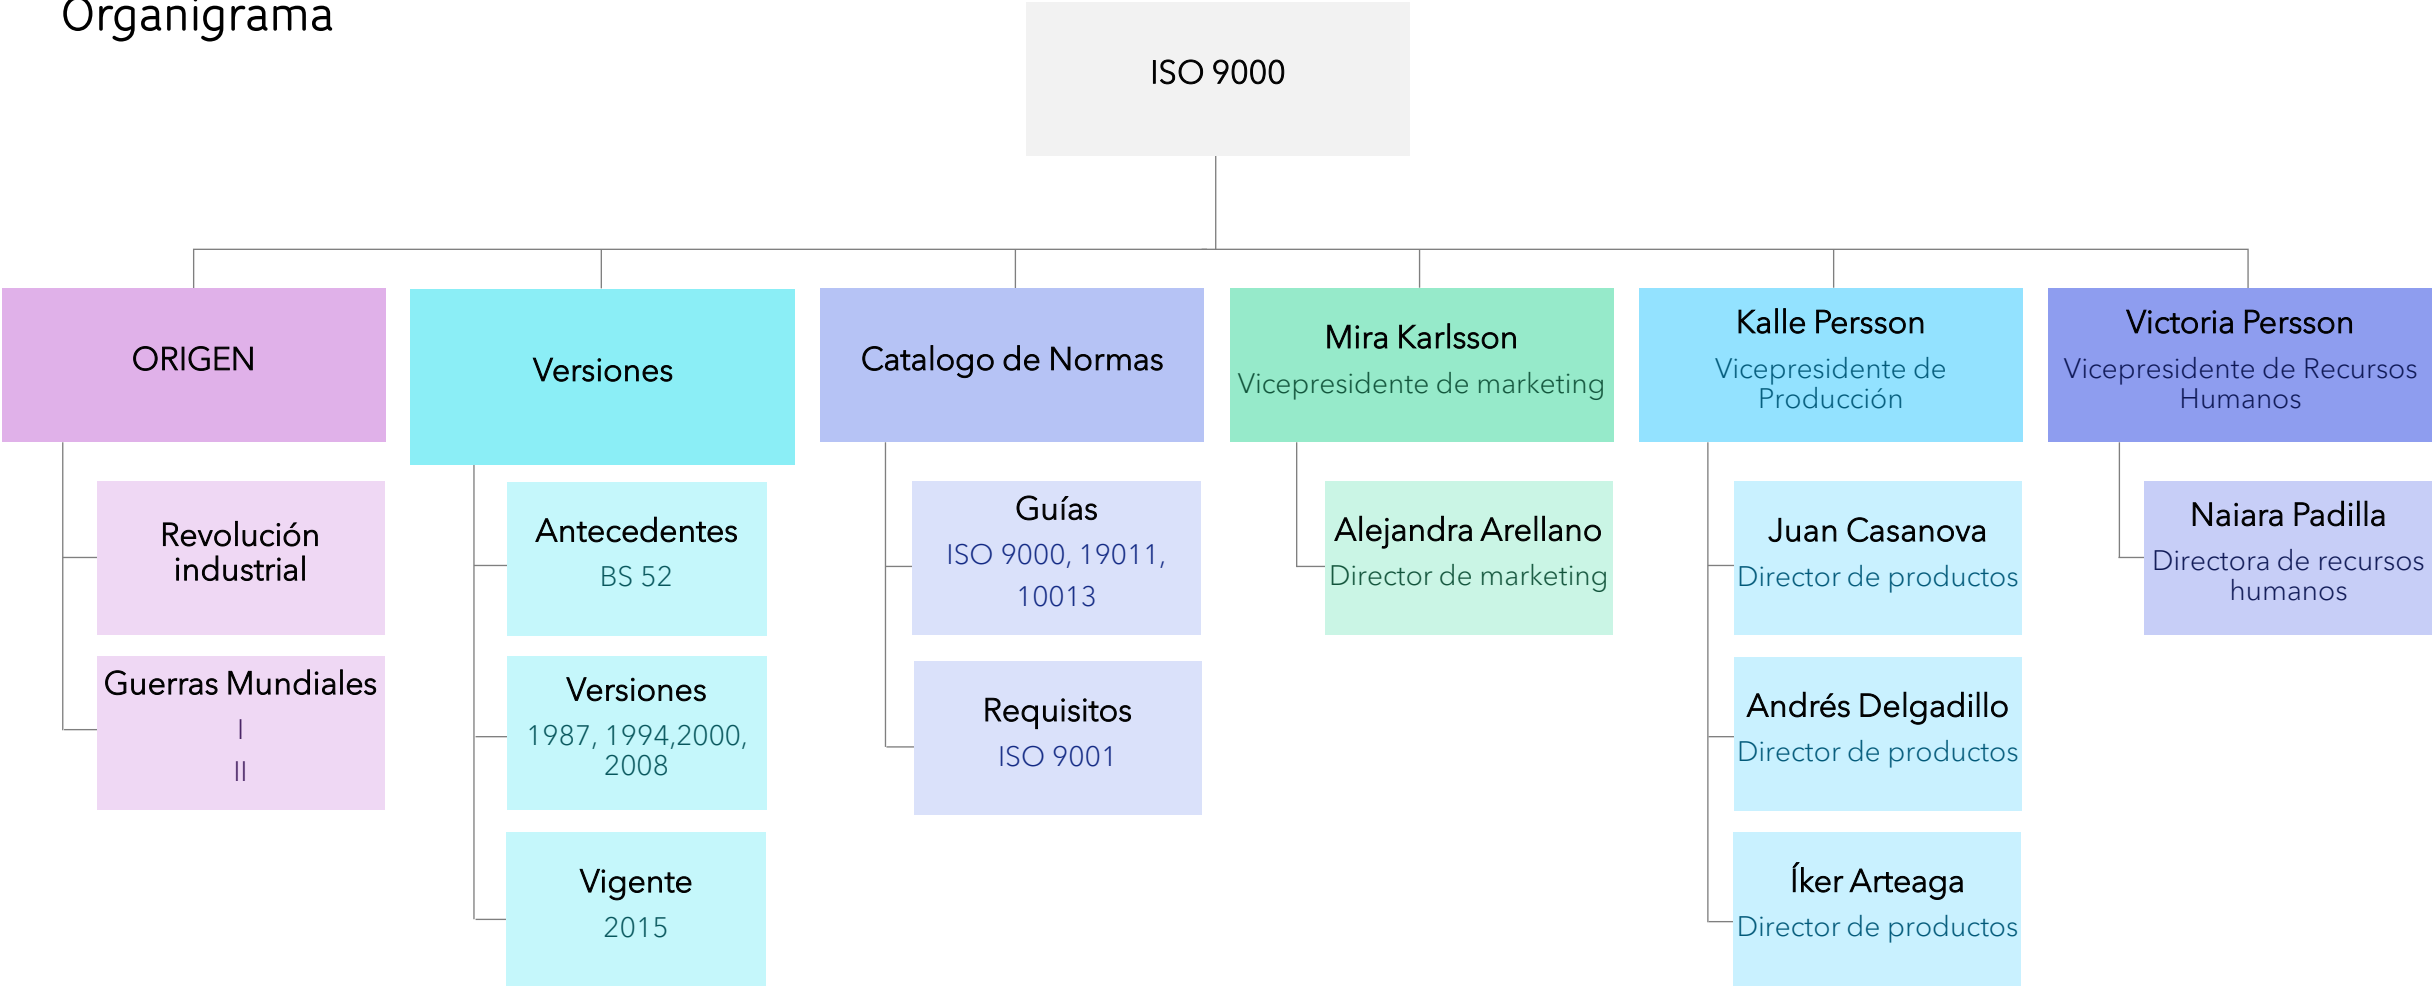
Organigrama

ISO 9000

ORIGEN

Revolución industrial

Guerras Mundiales
I
II

Versiones

Antecedentes
BS 52

Versiones
1987, 1994,2000, 2008

Vigente
2015

Catalogo de Normas

Guías
ISO 9000, 19011, 10013

Requisitos
ISO 9001

Mira Karlsson
Vicepresidente de marketing

Alejandra Arellano
Director de marketing

Kalle Persson
Vicepresidente de Producción

Juan Casanova
Director de productos

Andrés Delgadillo
Director de productos

Íker Arteaga
Director de productos

Victoria Persson
Vicepresidente de Recursos Humanos

Naiara Padilla
Directora de recursos humanos